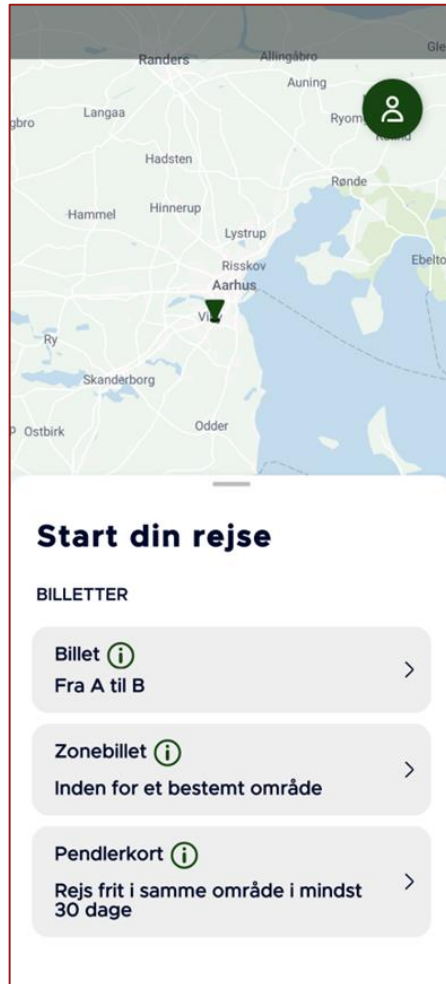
Randers
Allingåbro
Gle
Auning
gbro
Langaa
Ryom
Hadsten
Rønde
Hammel
Hinnerup
Lystrup
Risskov
Ebelto
Aarhus
Viby
Ry
Skanderborg
Ostbirk
Odder

Start din rejse

BILLETTER

Billet
Fra A til B

Zonebillet
Inden for et bestemt område

Pendlerkort
Rejs frit i samme område i mindst 30 dage